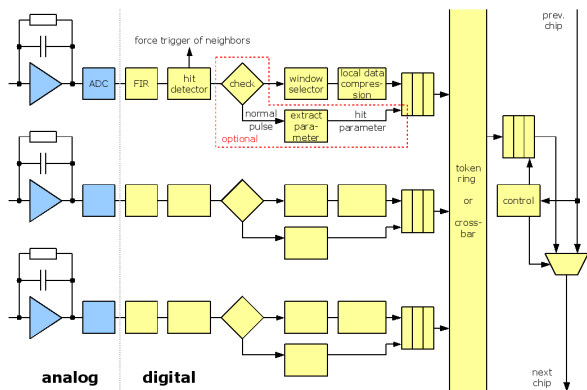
force trigger of neighbors

prev. chip

ADC

FIR

hit detector

check

window selector

local data compression

normal pulse

extract parameter

hit parameter

optional

token ring or cross-bar

control

next chip

analog

digital